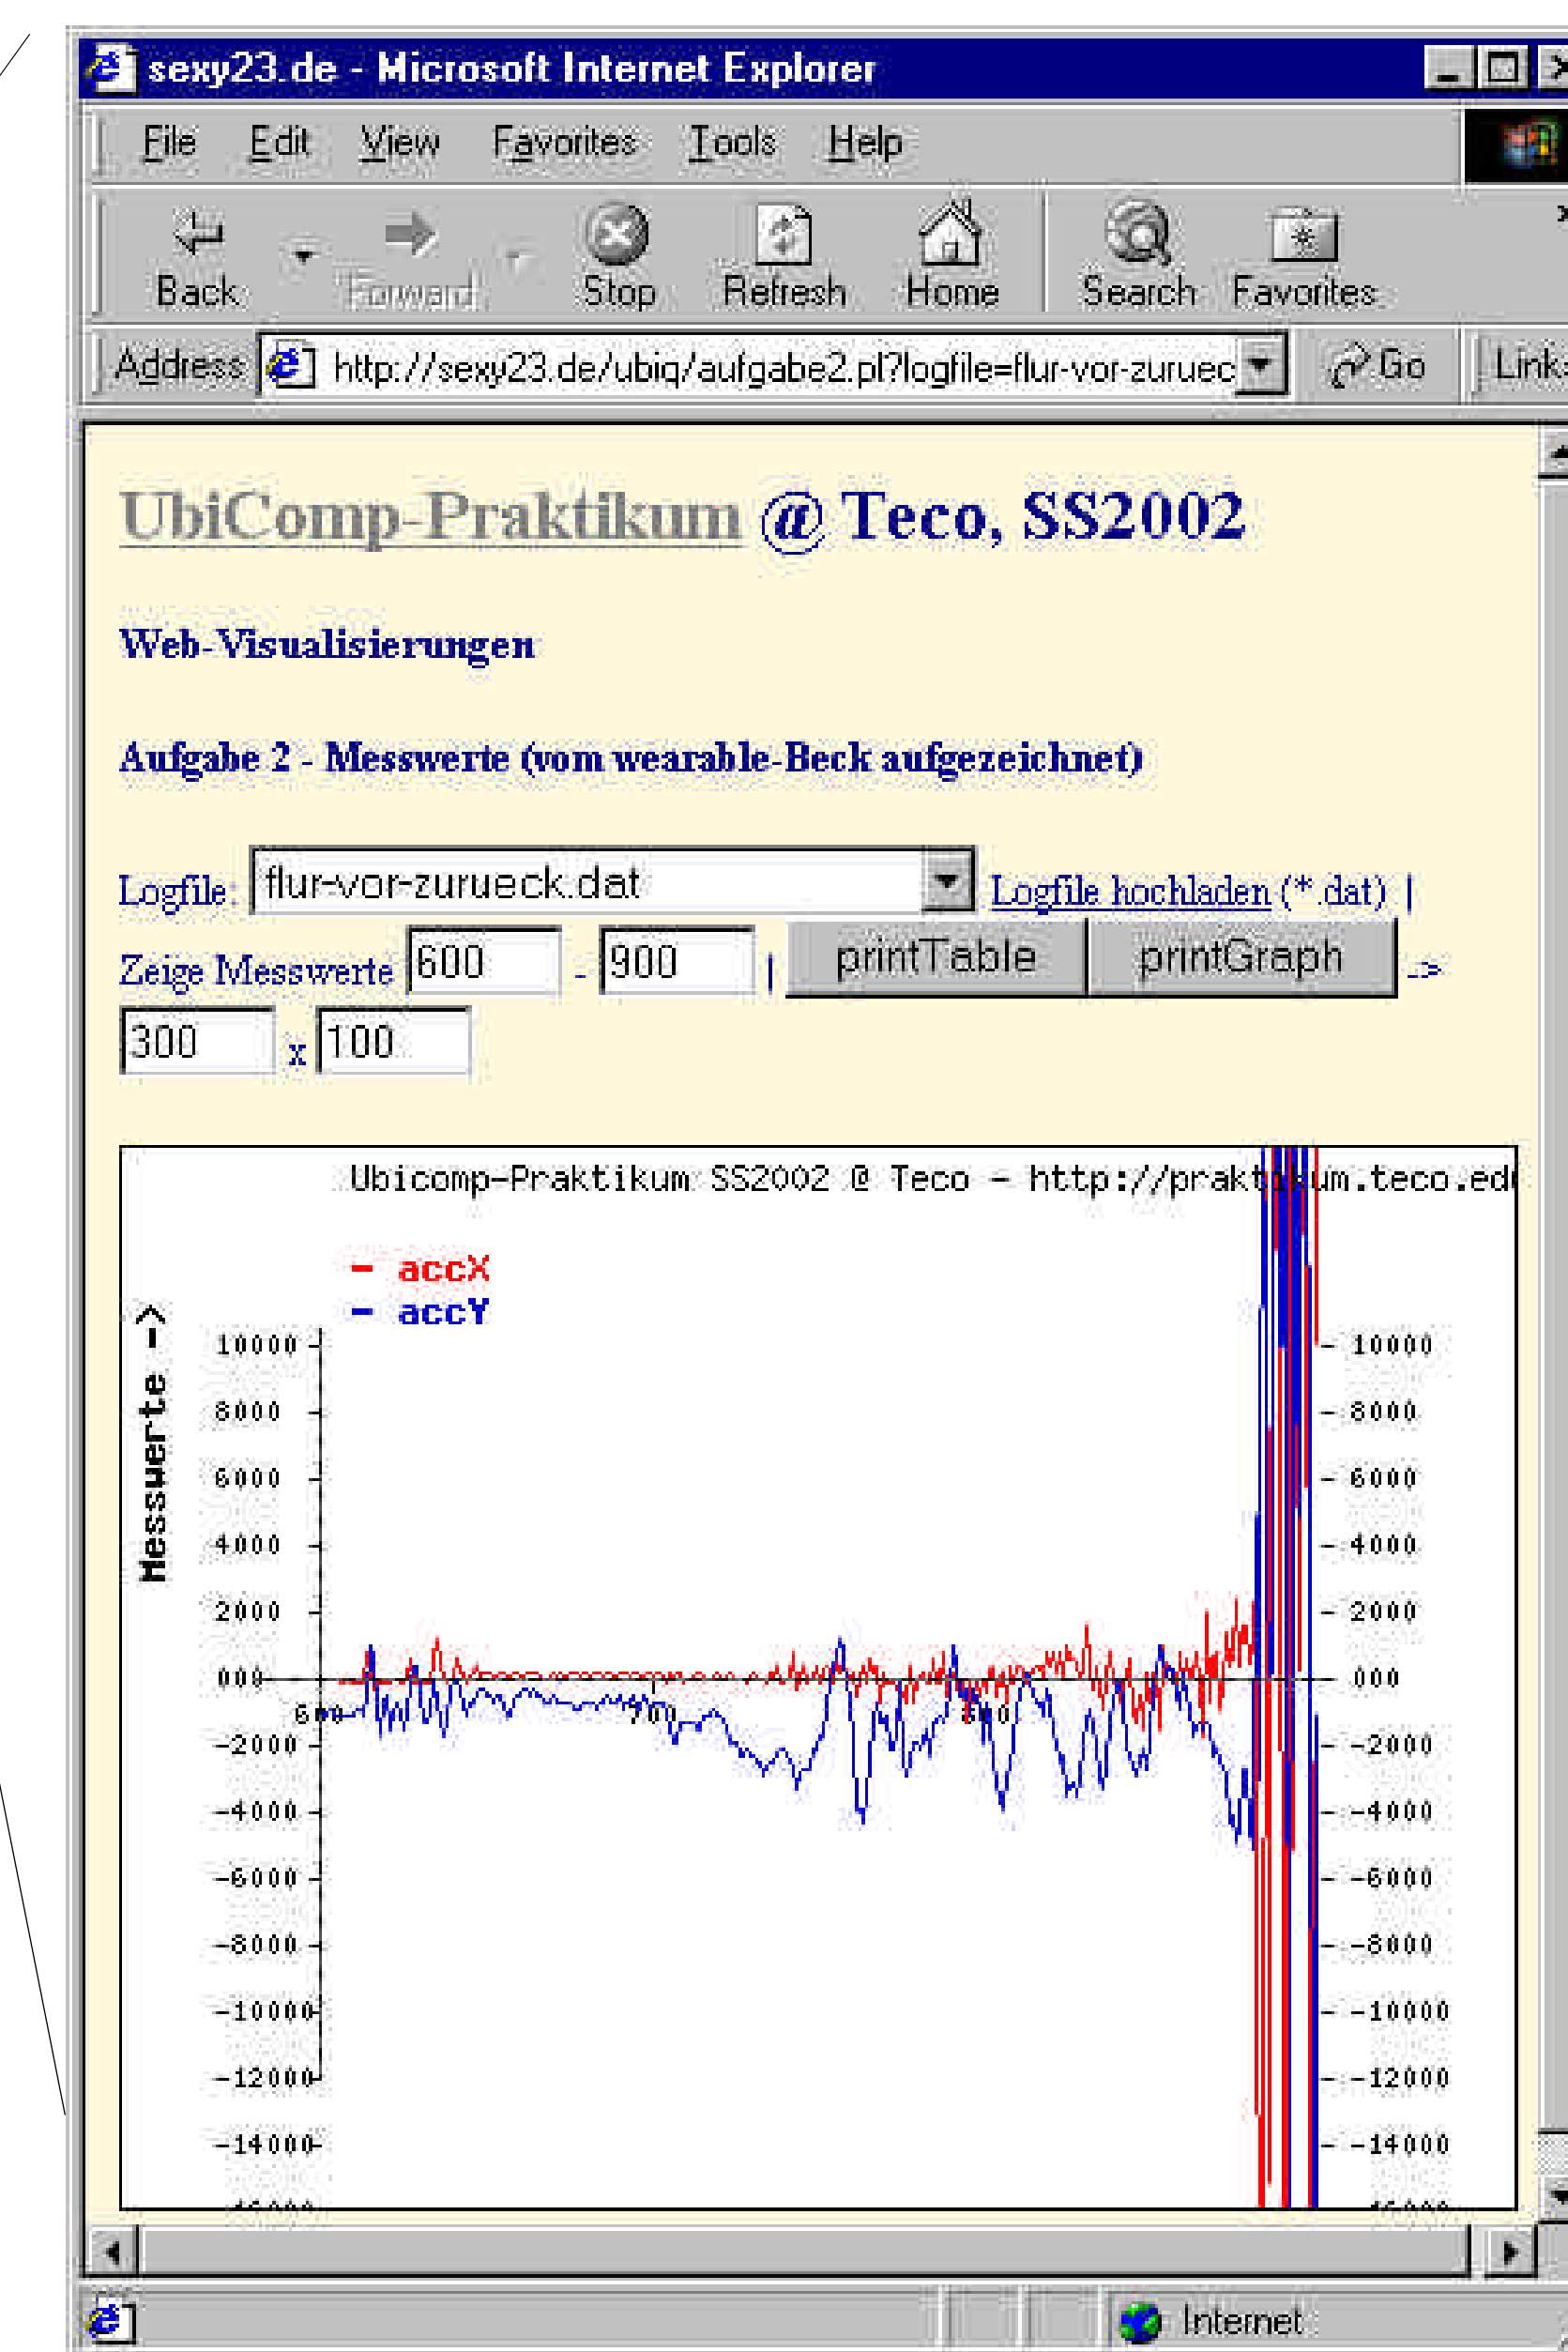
sexy23.de - Microsoft Internet Explorer

File Edit View Favorites Tools Help

Back Forward Stop Refresh Home Search Favorites

Address http://sexy23.de/ubiq/aufgabe2.pl?logfile=flur-vor-zuruec Go Links

UbiComp-Praktikum @ Teco, SS2002

Web-Visualisierungen

Aufgabe 2 - Messwerte (vom wearable-Beck aufgezeichnet)

Logfile: flur-vor-zurueck.dat Logfile hochladen (*.dat) |

Zeige Messwerte 600 - 900 | printTable printGraph ->

300 x 100

Ubicomp-Praktikum SS2002 @ Teco - http://praktikum.teco.edu

- accX
- accY

Messwerte ->

10000
8000
6000
4000
2000
000
-2000
-4000
-6000
-8000
-10000
-12000
-14000

600 700 800

10000
8000
6000
4000
2000
000
-2000
-4000
-6000
-8000
-10000
-12000
-14000

Internet